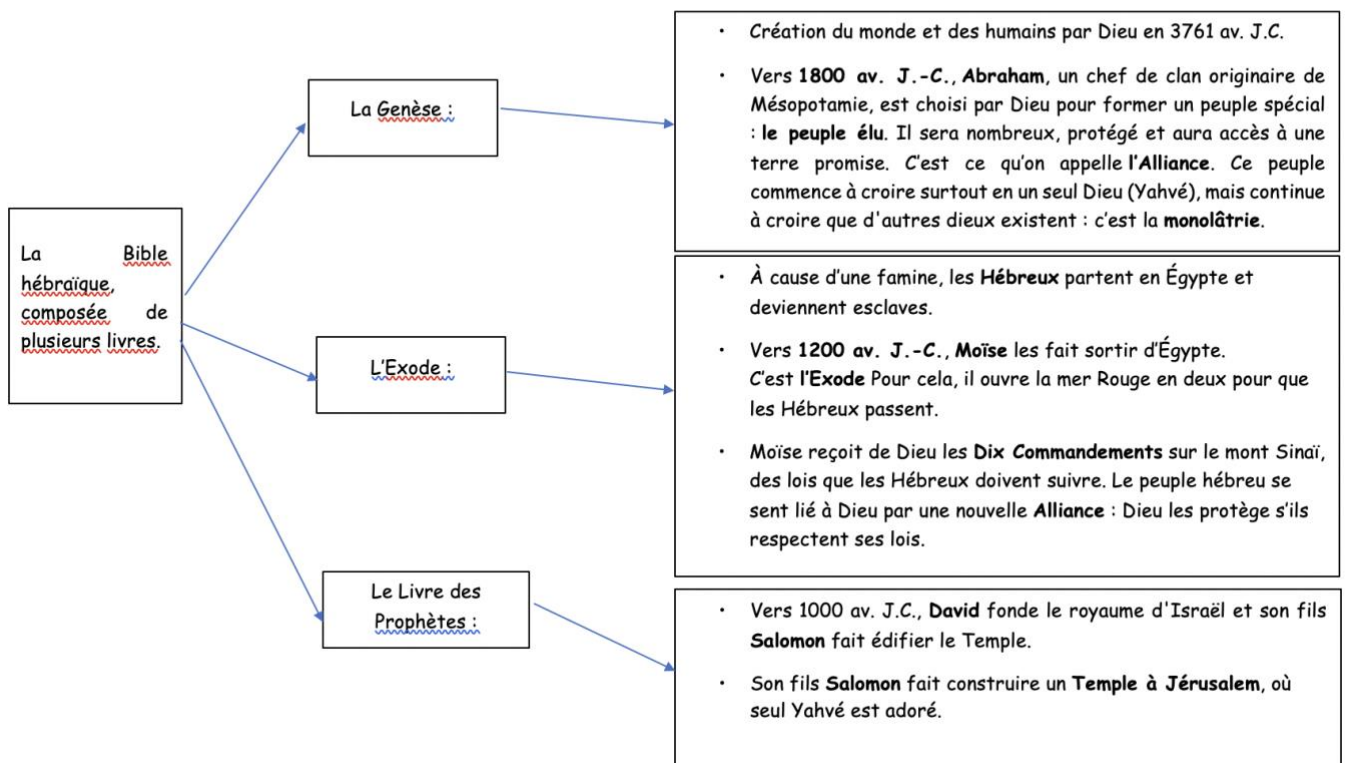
La Bible hébraïque, composée de plusieurs livres.

La Genèse :

- Création du monde et des humains par Dieu en 3761 av. J.C.
- Vers **1800 av. J.-C.**, **Abraham**, un chef de clan originaire de Mésopotamie, est choisi par Dieu pour former un peuple spécial : **le peuple élu**. Il sera nombreux, protégé et aura accès à une terre promise. C'est ce qu'on appelle **l'Alliance**. Ce peuple commence à croire surtout en un seul Dieu (Yahvé), mais continue à croire que d'autres dieux existent : c'est la **monolâtrie**.

L'Exode :

- À cause d'une famine, les **Hébreux** partent en Égypte et deviennent esclaves.
- Vers **1200 av. J.-C.**, **Moïse** les fait sortir d'Égypte. C'est **l'Exode** Pour cela, il ouvre la mer Rouge en deux pour que les Hébreux passent.
- Moïse reçoit de Dieu les **Dix Commandements** sur le mont Sinaï, des lois que les Hébreux doivent suivre. Le peuple hébreu se sent lié à Dieu par une nouvelle **Alliance** : Dieu les protège s'ils respectent ses lois.

Le Livre des Prophètes :

- Vers 1000 av. J.C., **David** fonde le royaume d'Israël et son fils **Salomon** fait édifier le Temple.
- Son fils **Salomon** fait construire un **Temple à Jérusalem**, où seul Yahvé est adoré.